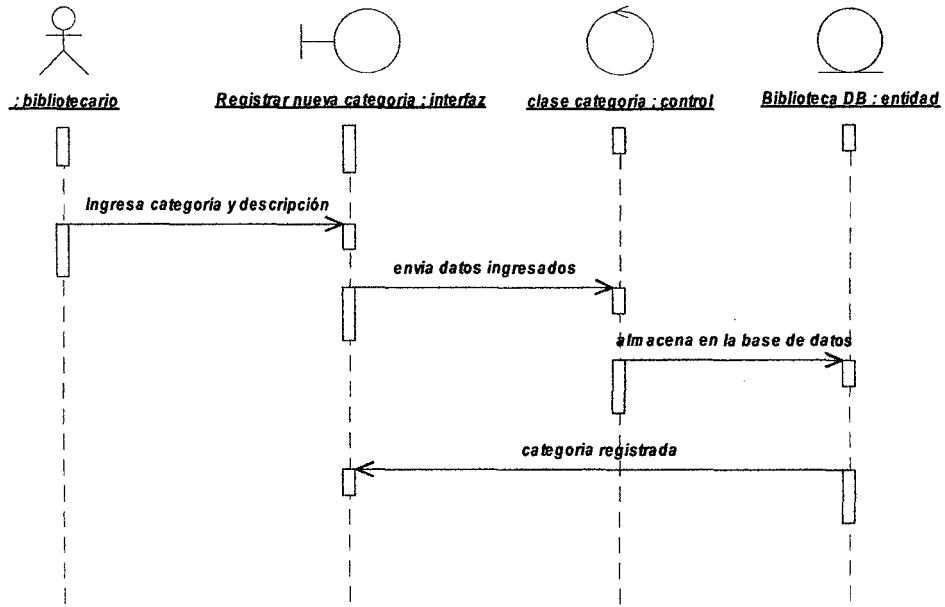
: bibliotecario

Registrar nueva categoria : interfaz

clase categoria : control

Biblioteca DB : entidad

Ingresa categoría y descripción

envia datos ingresados

almacena en la base de datos

categoria registrada